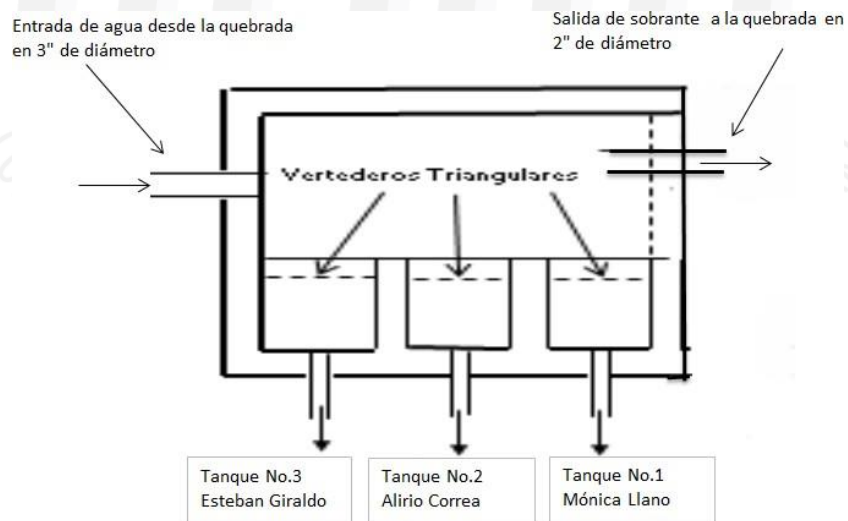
Entrada de agua desde la quebrada en 3" de diámetro

Salida de sobrante a la quebrada en 2" de diámetro

Vertederos Triangulares

Tanque No.3
Esteban Giraldo

Tanque No.2
Alirio Correa

Tanque No.1
Mónica Llano